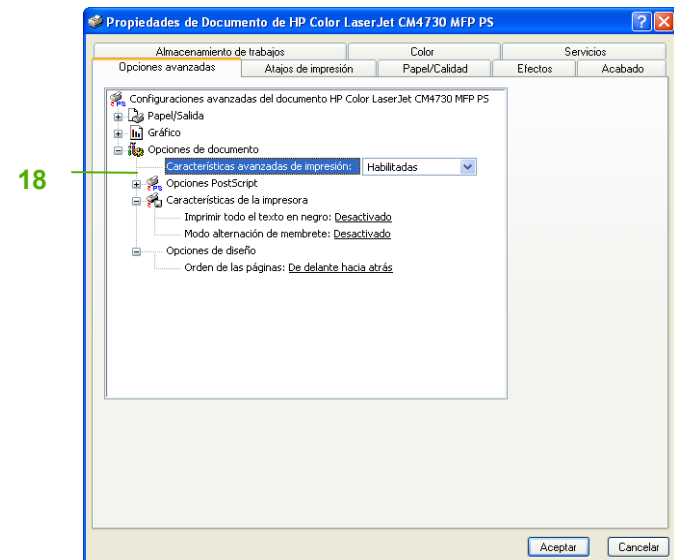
Propiedades de Documento de HP Color LaserJet CM4730 MFP PS

Almacenamiento de trabajos | Color | Servicios

Opciones avanzadas | Atajos de impresión | Papel/Calidad | Efectos | Acabado

Configuraciones avanzadas del documento HP Color LaserJet CM4730 MFP PS

Papel/Salida

Gráfico

Opciones de documento

18

Características avanzadas de impresión: Habilitadas

Opciones PostScript

Características de la impresora

Imprimir todo el texto en negro: Desactivado

Modo alternación de membrete: Desactivado

Opciones de diseño

Orden de las páginas: De delante hacia atrás

Aceptar

Cancelar